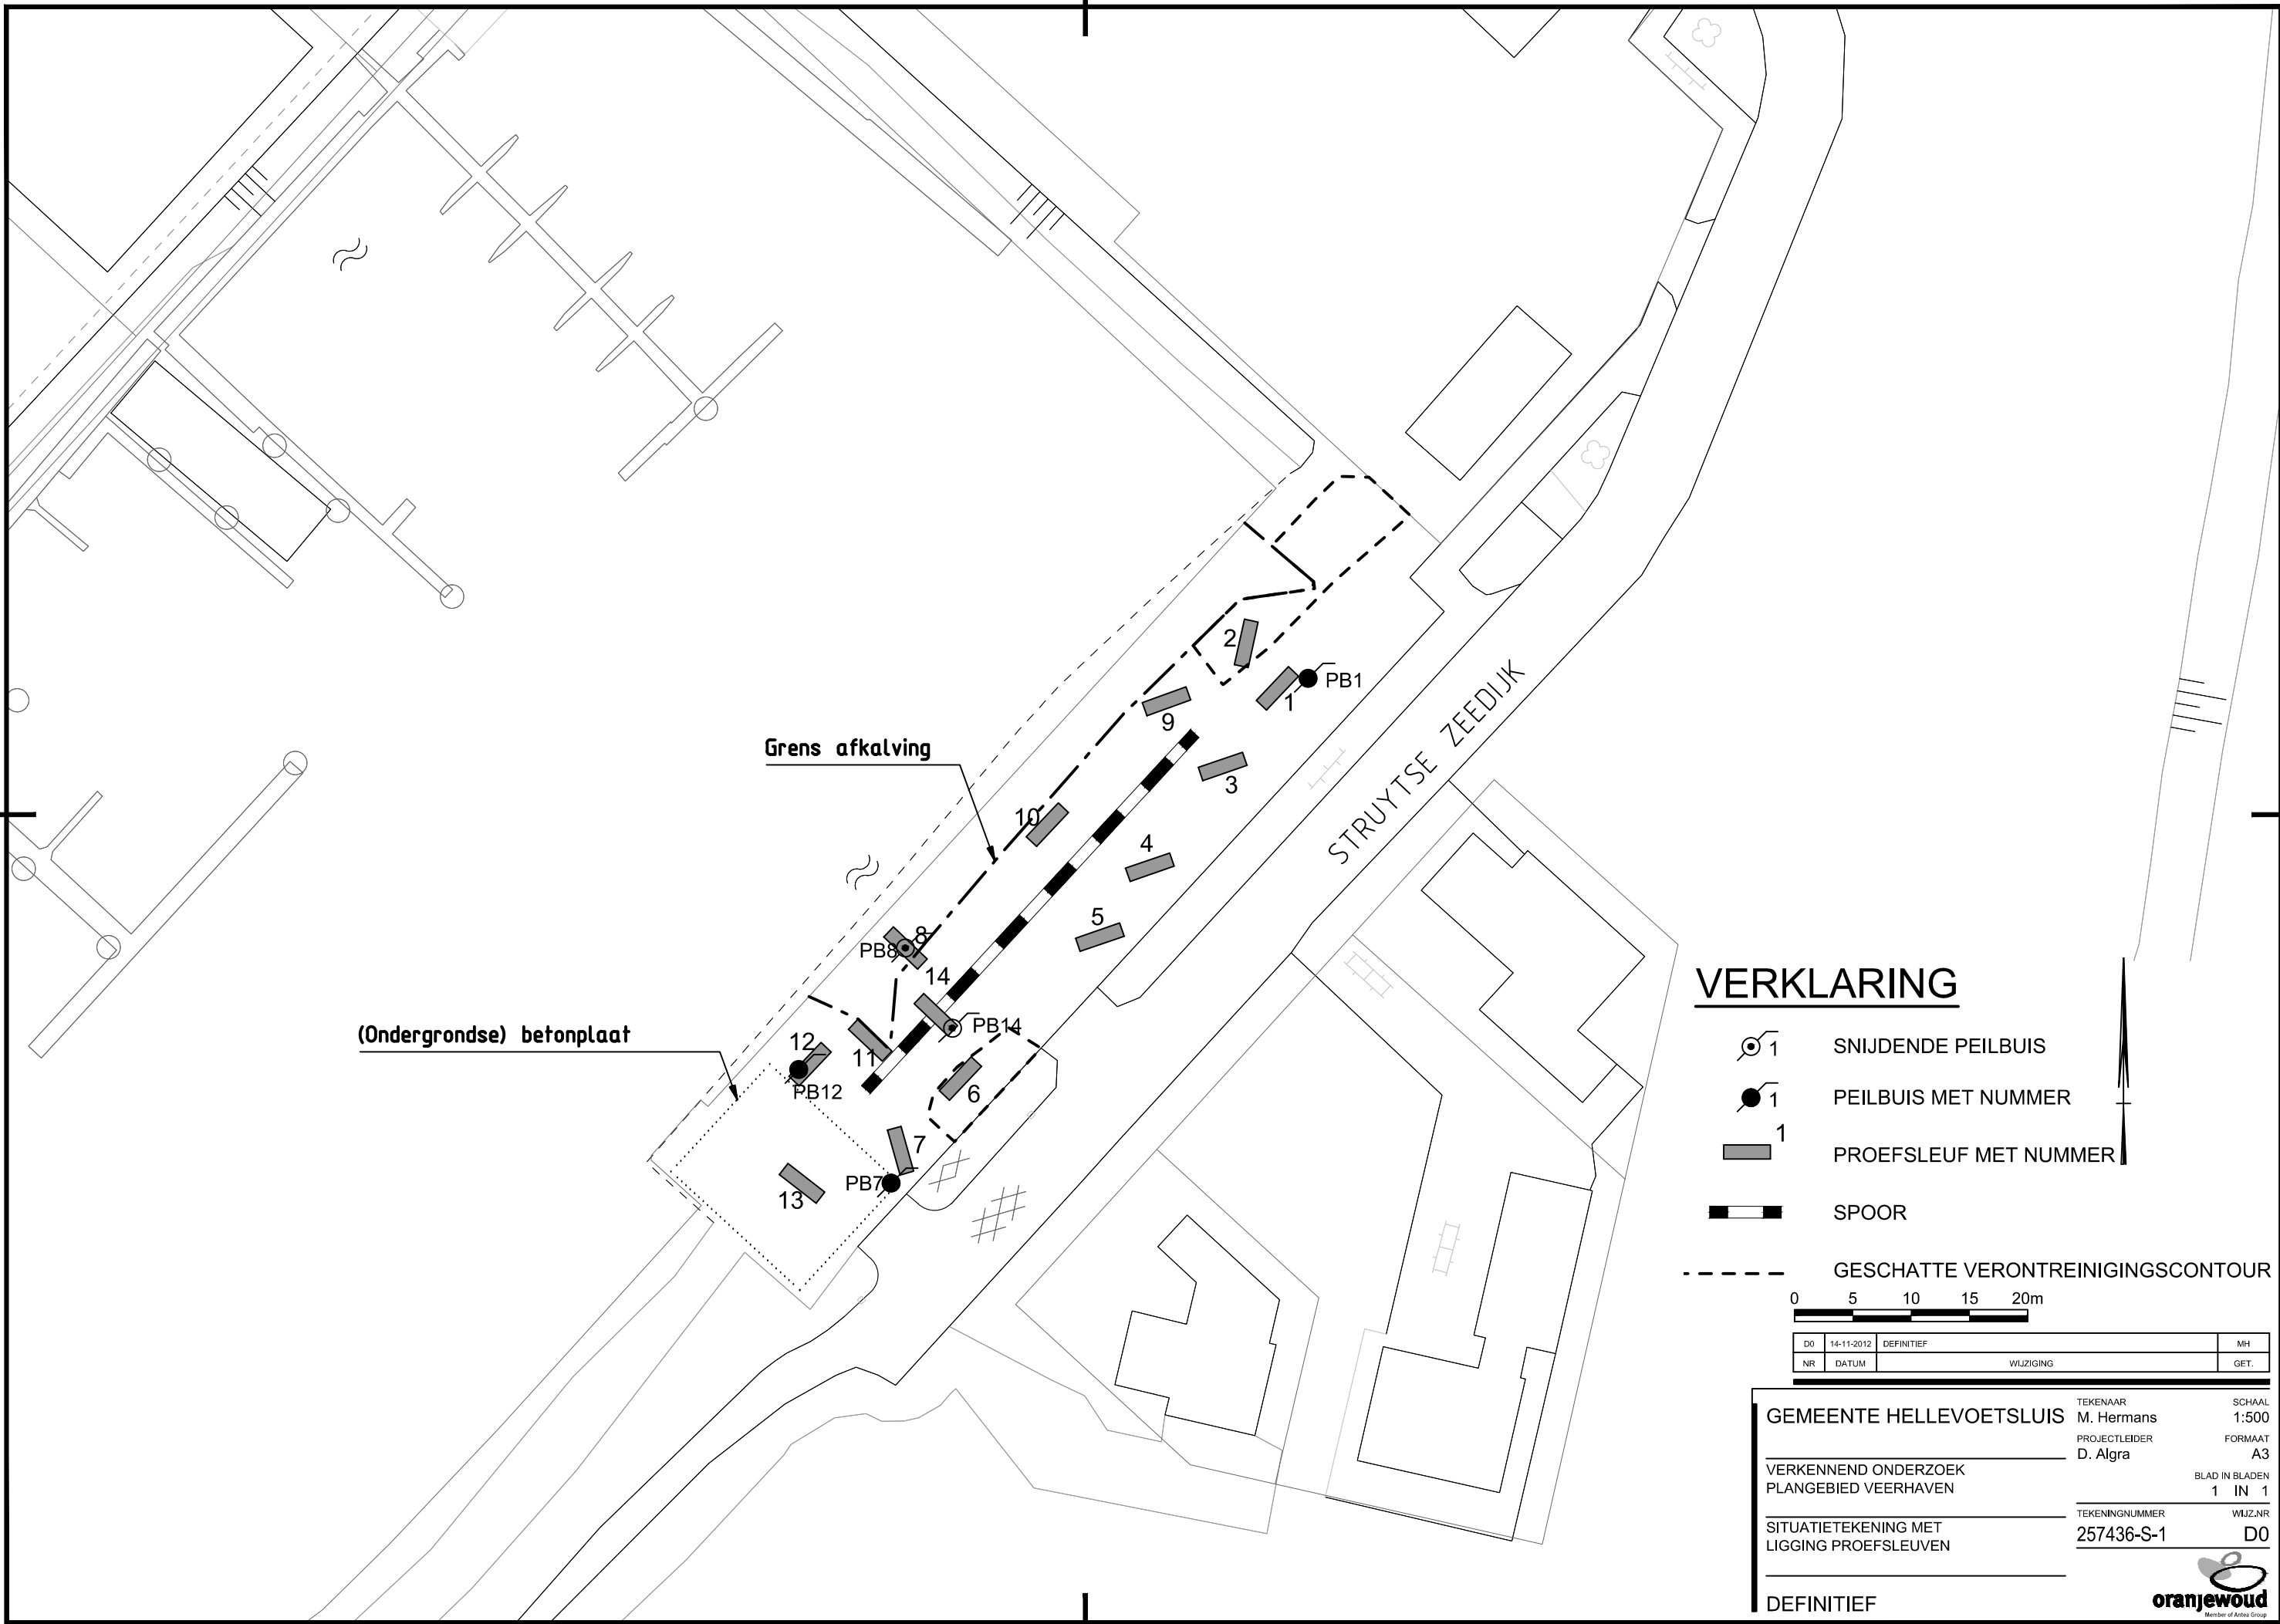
2
PB1
1
9
3
Grens afkalving
10
4
STRUYTSE ZEEDIJK
5
8
PB8
14
PB14
12
11
(Ondergrondse) betonplaat
PB12
6
7
PB7
13

VERKLARING
1 SNIJDENDE PEILBUIS
1 PEILBUIS MET NUMMER
1 PROEFSLEUF MET NUMMER
SPOOR
GESCHATTE VERONTREINIGINGSCONTOUR

0 5 10 15 20m

| D0 | 14-11-2012 | DEFINITIEF | MH |
|---|---|---|---|
| NR | DATUM | WIJZIGING | GET. |

GEMEENTE HELLEVOETSLUIS
TEKENAAR M. Hermans
SCHAAL 1:500
PROJECTLEIDER D. Algra
FORMAAT A3
VERKENNEND ONDERZOEK PLANGEBIED VEERHAVEN
BLAD IN BLADEN 1 IN 1
SITUATIETEKENING MET LIGGING PROEFSLEUVEN
TEKENINGNUMMER 257436-S-1
WIJZ.NR D0
DEFINITIEF
oranjewoud
Member of Antea Group